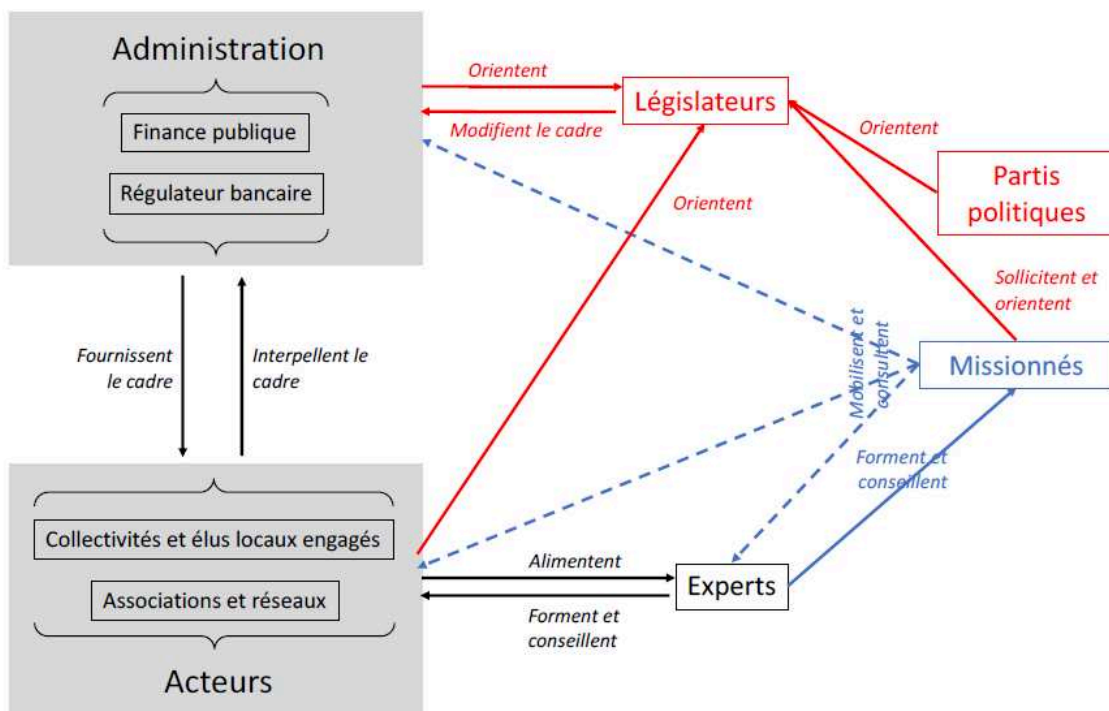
Administration

Finance publique

Régulateur bancaire

Orientent

Législateurs

Modifient le cadre

Orientent

Partis politiques

Orientent

Sollicitent et orientent

Fournissent le cadre

Interpellent le cadre

Mobilisent et consultent

Missionnés

Forment et conseillent

Collectivités et élus locaux engagés

Associations et réseaux

Alimentent

Experts

Forment et conseillent

Acteurs